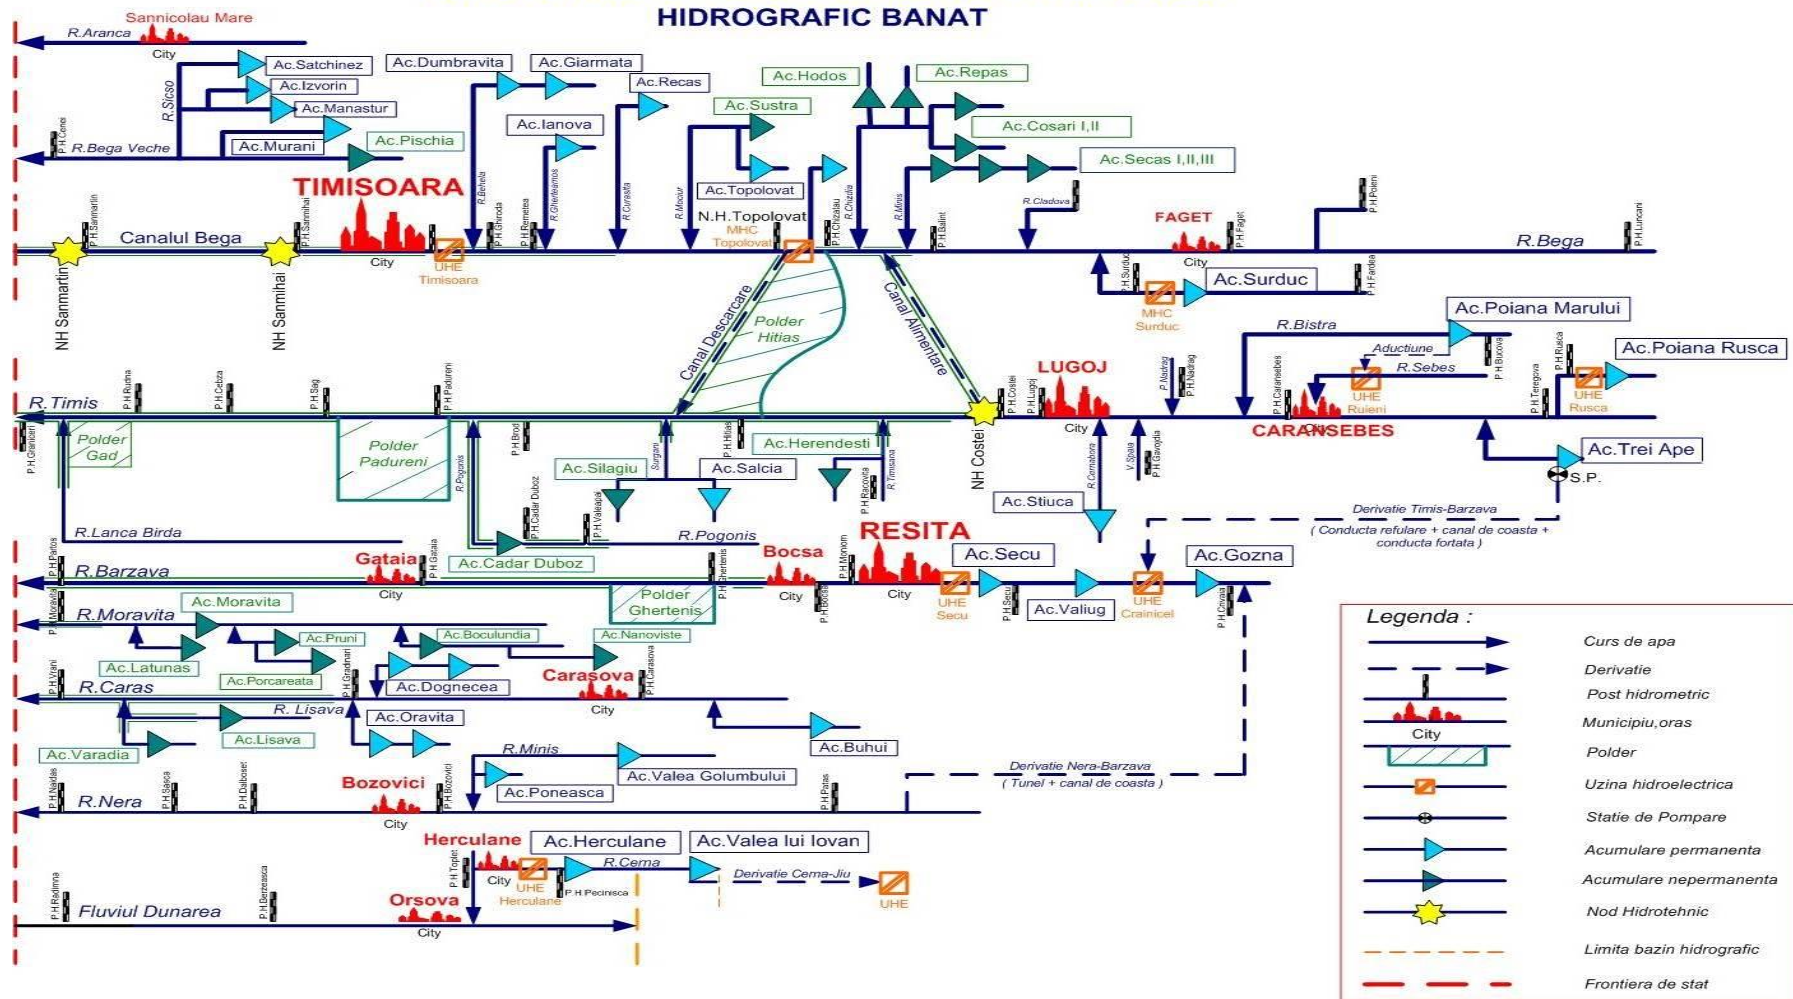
HIDROGRAFIC BANAT

Sannicolau Mare
R.Aranca
City
Ac.Satchinez
Ac.Izvorin
Ac.Manastur
R.Sicso
Ac.Dumbravita
Ac.Giarmata
Ac.Recas
Ac.Hodos
Ac.Repas
Ac.Sustra
Ac.Cosari I,II
Ac.Secas I,II,III
Ac.Ianova
Ac.Murani
Ac.Pischia
P.H.Cenei
R.Bega Veche
TIMISOARA
Ac.Topolovat
N.H.Topolovat
MHC Topolovat
FAGET
P.H.Sanmartin
P.H.Sanmihai
Canalul Bega
City
UHE Timisoara
R.Beghei
P.H.Ghiroda
P.H.Remetea
R.Gherteamos
R.Curastia
R.Mocur
R.Chizdia
P.H.Chizatau
R.Manis
P.H.Balint
R.Cladova
P.H.Faget
P.H.Poieni
P.H.Luncani
R.Bega
City
P.H.Surduc
MHC Surduc
Ac.Surduc
P.H.Fardea
NH Sanmartin
NH Sanmihai
Canal Descarcare
Polder Hitias
Canal Alimentare
Ac.Poiana Marului
R.Bistra
Aductiune
R.Sebes
P.H.Bucova
Ac.Poiana Rusca
P.H.Rusca
UHE Ruieni
UHE Rusca
P.H.Teregova
LUGOJ
P.H.Nadrag
P.H.Costei
P.H.Lugoj
P.H.Caransebes
R.Timis
P.H.Rudna
P.H.Cebza
P.H.Sag
P.H.Pakureni
P.H.Grebo
Polder Gad
Polder Padureni
R.Pogonis
P.H.Brod
Ac.Silagiu
Surgani
P.H.Hitias
Ac.Herendesti
Ac.Salcia
P.H.Racovita
R.Timisana
NH Costei
City
R.Cernabora
V.Spaia
P.H.Gavojdia
CARANSEBES
Ac.Trei Ape
S.P.
Ac.Stiuca
P.H.Granicer
P.H.Cadar Duboz
P.H.Valeapai
R.Lanca Birda
R.Pogonis
Derivatie Timis-Barzava
( Conducta refulare + canal de coasta + conducta fortata )
P.H.Partos
Gataia
P.H.Gataia
R.Barzava
Ac.Cadar Duboz
Bocsa
RESITA
Ac.Secu
Ac.Gozna
P.H.Ghertenis
P.H.Moniom
City
City
City
Polder Ghertenis
P.H.Bocsa
UHE Secu
P.H.Secu
Ac.Valiug
UHE Crainicel
P.H.Crivaia
Ac.Moravita
R.Moravita
P.H.Moravita
Ac.Pruni
Ac.Boculundia
Ac.Nanoviste
Ac.Latunas
Ac.Porcareata
P.H.Gradinari
Ac.Dognecea
Carasova
P.H.Carasova
P.H.Vrani
R.Caras
City
R. Lisava
Ac.Oravita
Ac.Lisava
Ac.Varadia
Ac.Buhui
R.Minis
Ac.Valea Golumbului
Ac.Poneasca
Derivatie Nera-Barzava
( Tunel + canal de coasta )
P.H.Naidas
P.H.Sasca
P.H.Dalboset
Bozovici
P.H.Bozovici
P.H.Patas
R.Nera
City
Herculane
Ac.Herculane
Ac.Valea lui Iovan
R.Cerna
P.H.Toplet
City
UHE Herculane
P.H.Pecinisca
Derivatie Cerna-Jiu
UHE
P.H.Radimna
P.H.Berzeasca
Fluviul Dunarea
Orsova
City

Legenda :
Curs de apa
Derivatie
Post hidrometric
Municipiu,oras
City
Polder
Uzina hidroelectrica
Statie de Pompare
Acumulare permanenta
Acumulare nepermanenta
Nod Hidrotehnic
Limita bazin hidrografic
Frontiera de stat